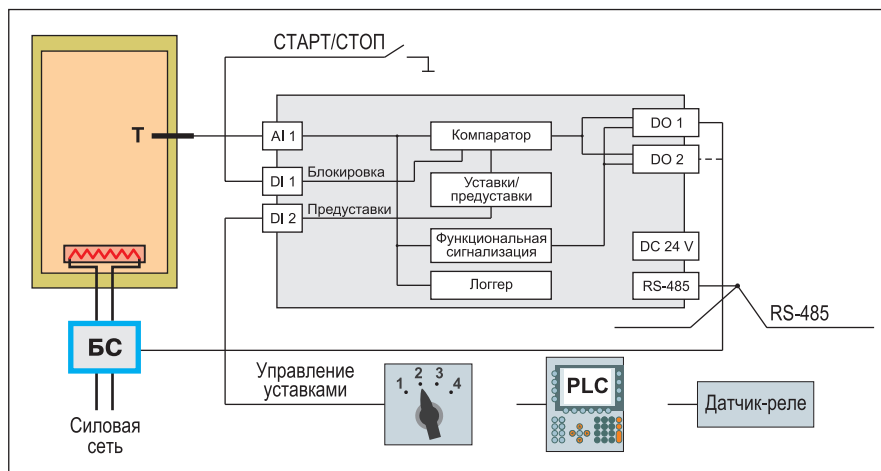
СТАРТ/СТОП

T

AI 1
Компаратор
DO 1
DI 1
Блокировка
DO 2
Уставки/ предуставки
DI 2
Предуставки
Функциональная сигнализация
DC 24 V
Логгер
RS-485
RS-485

БС

Управление уставками
1 2 3 4

PLC

Датчик-реле

Силовая сеть